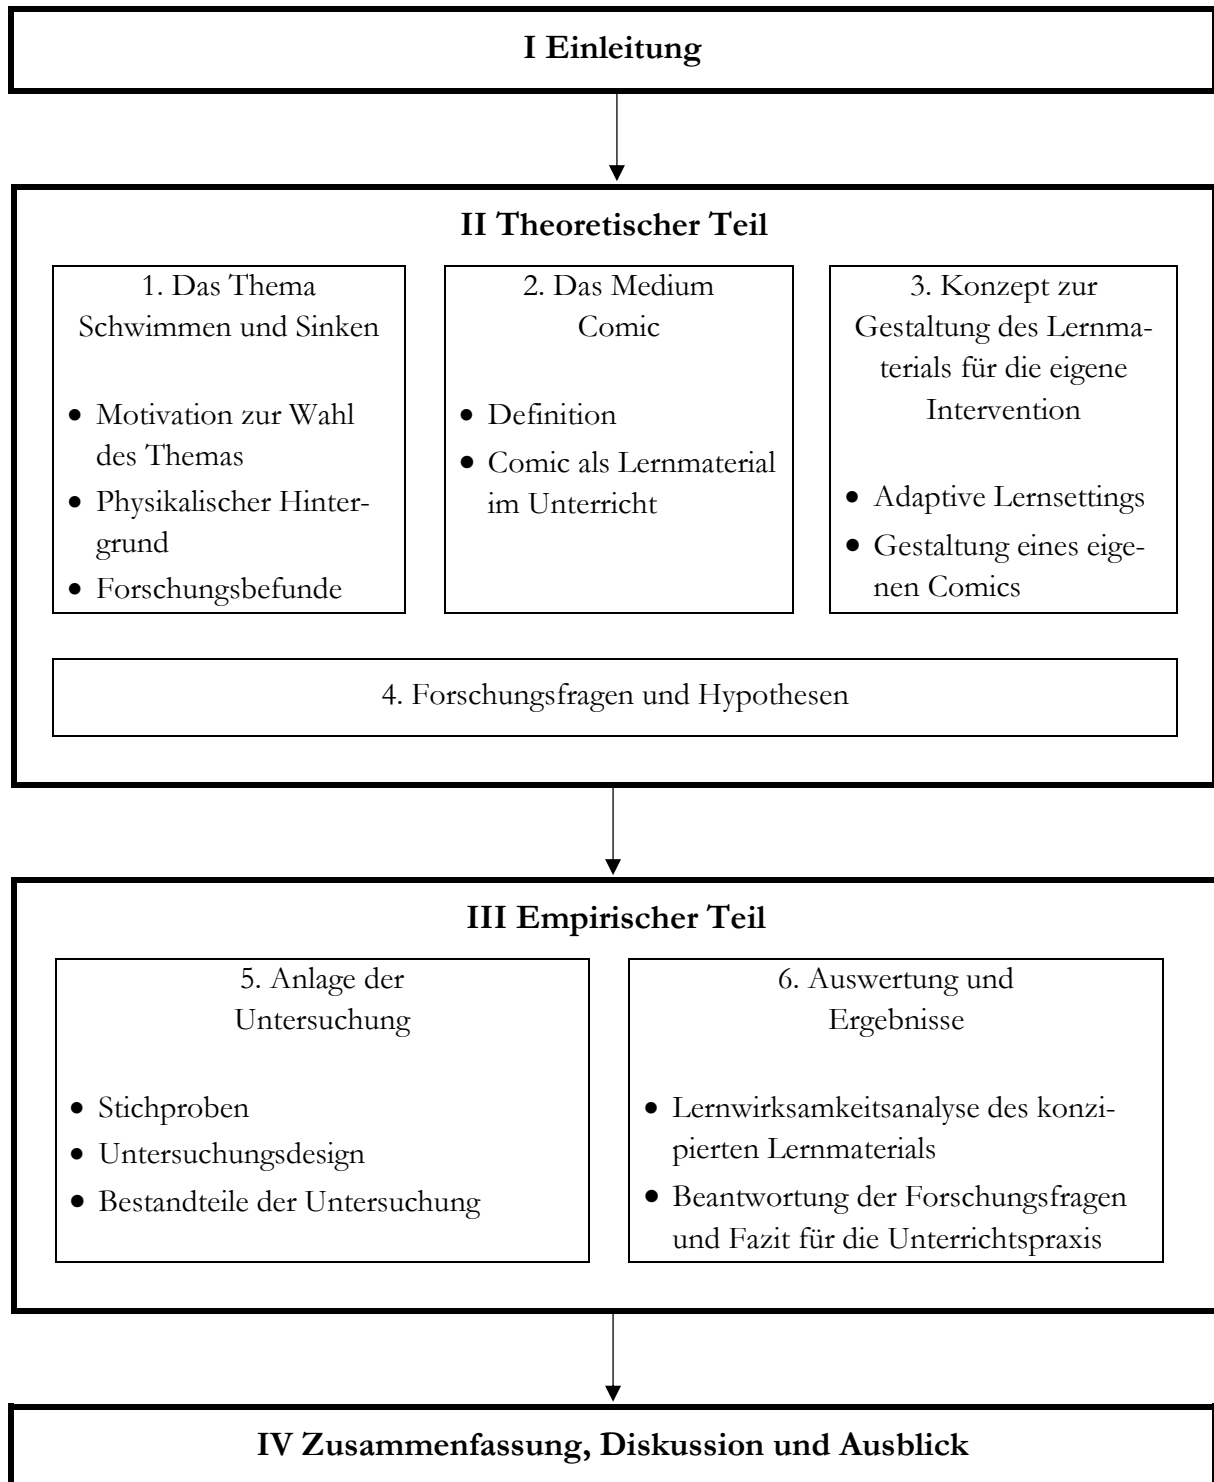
**I Einleitung**

**II Theoretischer Teil**

1. Das Thema Schwimmen und Sinken

- Motivation zur Wahl des Themas
- Physikalischer Hintergrund
- Forschungsbefunde

2. Das Medium Comic

- Definition
- Comic als Lernmaterial im Unterricht

3. Konzept zur Gestaltung des Lernmaterials für die eigene Intervention

- Adaptive Lernsettings
- Gestaltung eines eigenen Comics

4. Forschungsfragen und Hypothesen

**III Empirischer Teil**

5. Anlage der Untersuchung

- Stichproben
- Untersuchungsdesign
- Bestandteile der Untersuchung

6. Auswertung und Ergebnisse

- Lernwirksamkeitsanalyse des konzipierten Lernmaterials
- Beantwortung der Forschungsfragen und Fazit für die Unterrichtspraxis

**IV Zusammenfassung, Diskussion und Ausblick**